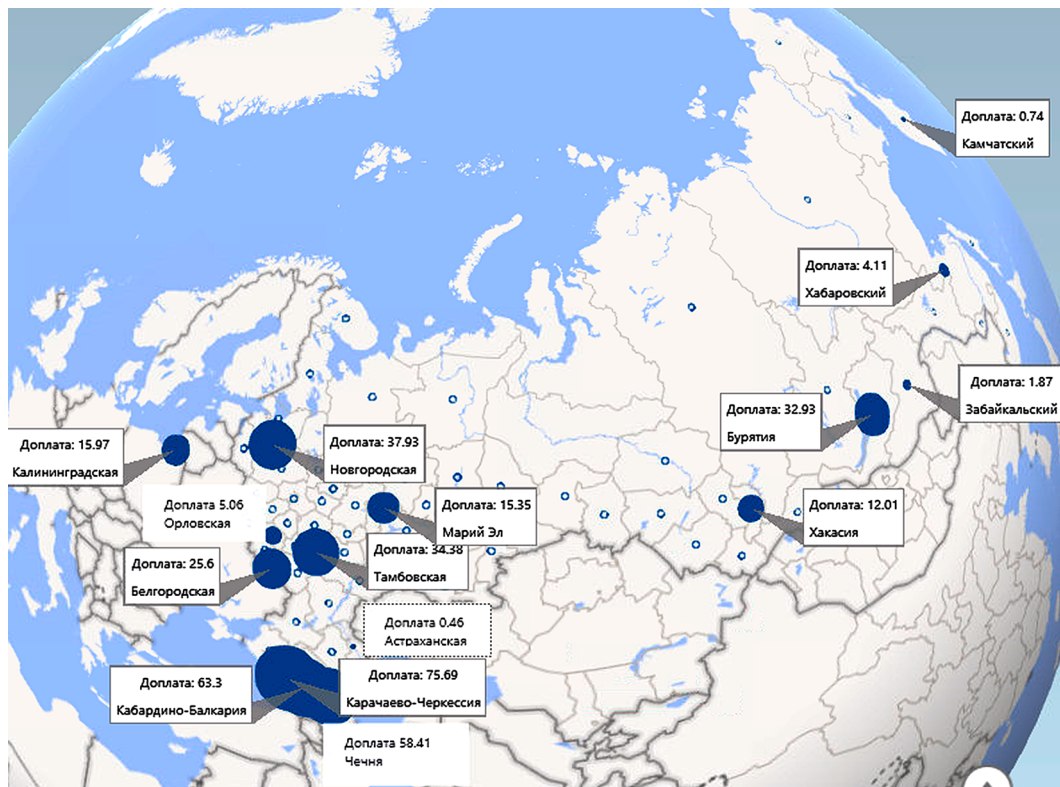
Доплата: 0.74
Камчатский

Доплата: 4.11
Хабаровский

Доплата: 1.87
Забайкальский

Доплата: 32.93
Бурятия

Доплата: 15.97
Калининградская

Доплата: 37.93
Новгородская

Доплата 5.06
Орловская

Доплата: 15.35
Марий Эл

Доплата: 12.01
Хакасия

Доплата: 34.38
Тамбовская

Доплата: 25.6
Белгородская

Доплата 0.46
Астраханская

Доплата: 63.3
Кабардино-Балкария

Доплата: 75.69
Карачаево-Черкессия

Доплата 58.41
Чечня